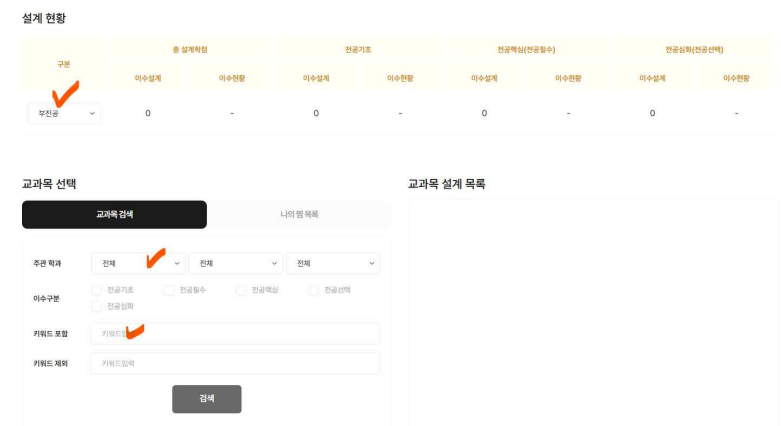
설계 현황

| 구분 | 총 설계학점 | | 전공기초 | | 전공핵심(전공필수) | | 전공심화(전공선택) | |
|---|---|---|---|---|---|---|---|---|
| | 이수설계 | 이수현황 | 이수설계 | 이수현황 | 이수설계 | 이수현황 | 이수설계 | 이수현황 |
| 부전공 | 0 | - | 0 | - | 0 | - | 0 | - |

교과목 선택

교과목 검색

나의 찜 목록

주관 학과 전체 전체 전체

이수구분 전공기초 전공필수 전공핵심 전공선택 전공심화

키워드 포함 키워드입

키워드 제외 키워드입력

검색

교과목 설계 목록